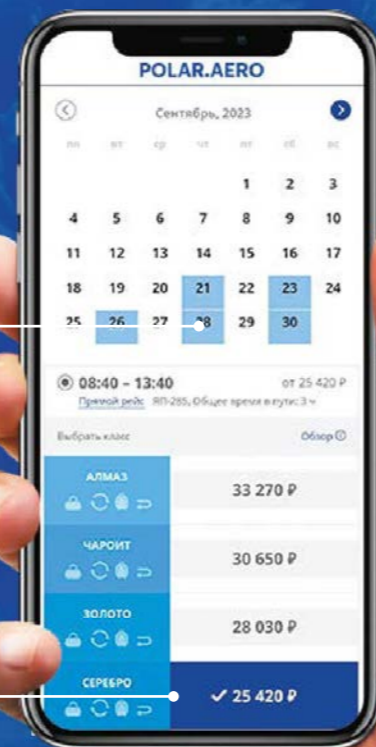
POLAR.AERO

Сентябрь, 2023

пн вт ср чт пт сб вс

1 2 3
4 5 6 7 8 9 10
11 12 13 14 15 16 17
18 19 20 21 22 23 24
25 26 27 28 29 30

08:40 – 13:40 от 25 420 ₽
Прямой рейс ЯП-285, Общее время в пути: 3 ч

Выбрать класс Обзор

АЛМАЗ 33 270 ₽
ЧАРОИТ 30 650 ₽
ЗОЛОТО 28 030 ₽
СЕРЕБРО ✓ 25 420 ₽